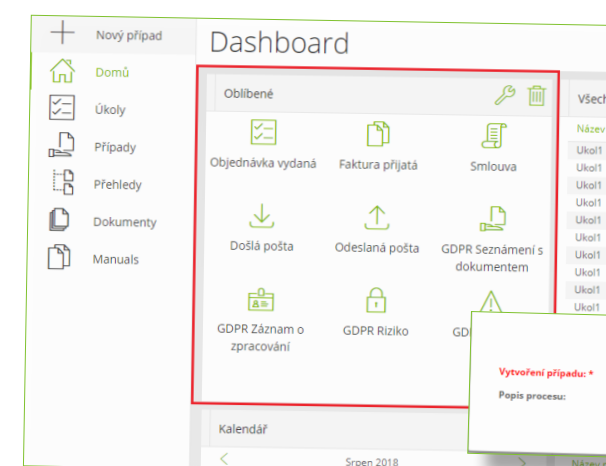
Nový případ
Domů
Úkoly
Případy
Přehledy
Dokumenty
Manuals

Dashboard

Oblíbené

Objednávka vydaná
Faktura přijatá
Smlouva
Došlá pošta
Odeslaná pošta
GDPR Seznámení s dokumentem
GDPR Záznam o zpracování
GDPR Riziko
GD

Kalendář
Srpen 2018

Všech
Název
Ukol1
Ukol1
Ukol1
Ukol1
Ukol1
Ukol1
Ukol1
Ukol1
Ukol1
Ukol1

Vytvoření případu: *
Popis procesu:

Názav